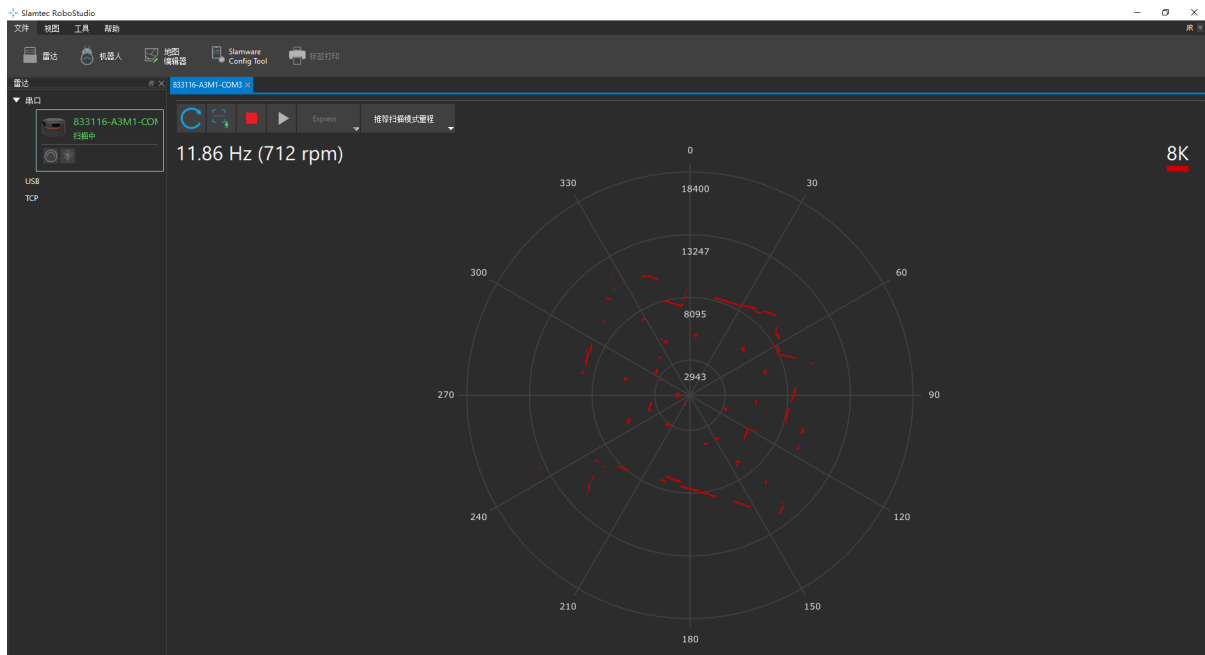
Slamtec RoboStudio

文件 视图 工具 帮助

JR

雷达 机器人 地图编辑器 Slamware Config Tool 标签打印

雷达

▼ 串口

833116-A3M1-COM

扫描中

USB

TCP

833116-A3M1-COM3 ×

Express

推荐扫描模式量程

11.86 Hz (712 rpm)

8K

0

30

60

90

120

150

180

210

240

270

300

330

18400

13247

8095

2943